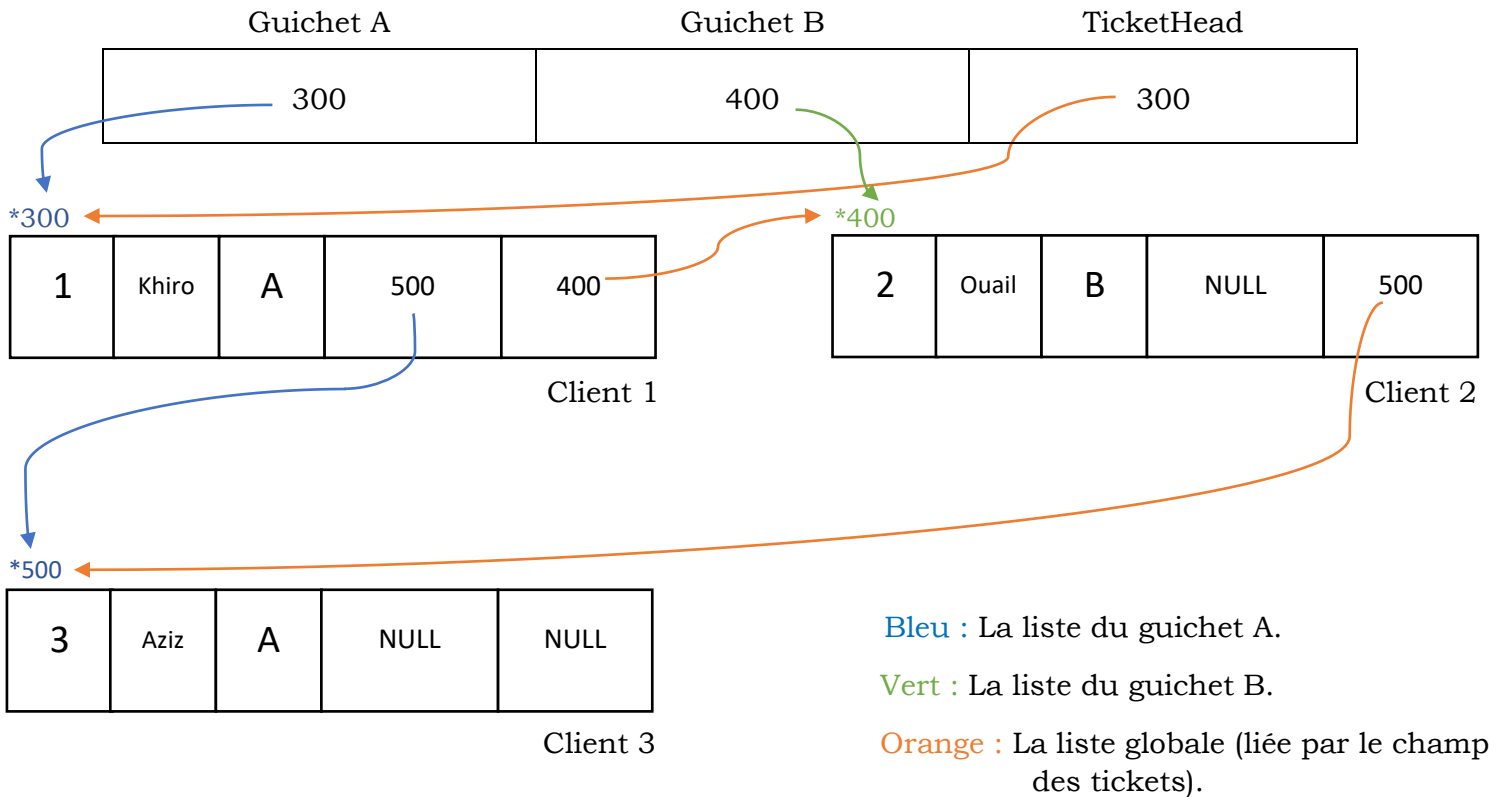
| Guichet A | Guichet B | TicketHead |
|---|---|---|
| 300 | 400 | 300 |

*300

| 1 | Khiro | A | 500 | 400 |
|---|---|---|---|---|

Client 1

*400

| 2 | Ouail | B | NULL | 500 |
|---|---|---|---|---|

Client 2

*500

| 3 | Aziz | A | NULL | NULL |
|---|---|---|---|---|

Client 3

Bleu : La liste du guichet A.

Vert : La liste du guichet B.

Orange : La liste globale (liée par le champ des tickets).